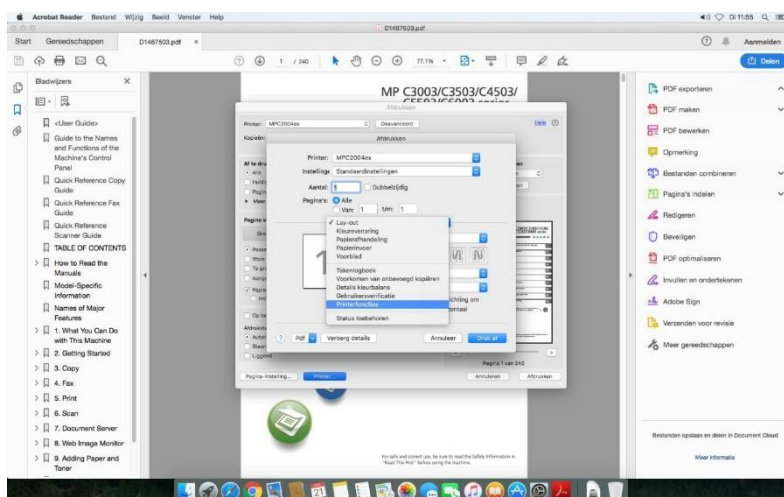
Acrobat Reader Bestand Wijzig Beeld Venster Help
D1487503.pdf
Di 11:55
Start Gereedschappen D1487503.pdf ×
Aanmelden
1 / 240 77,1%
Delen
Bladwijzers
<User Guide>
Guide to the Names and Functions of the Machine's Control Panel
Quick Reference Copy Guide
Quick Reference Fax Guide
Quick Reference Scanner Guide
TABLE OF CONTENTS
How to Read the Manuals
Model-Specific Information
Names of Major Features
1. What You Can Do with This Machine
2. Getting Started
3. Copy
4. Fax
5. Print
6. Scan
7. Document Server
8. Web Image Monitor
9. Adding Paper and Toner
MP C3003/C3503/C4503/
Afdrukken
Printer: MPC2004ex Geavanceerd
Kopieën:
Afdrukken
Printer: MPC2004ex
Instellingen: Standaardinstellingen
Aantal: 1 Dubbelzijdig
Pagina's: Alle
Van: 1 t/m: 1
✓ Lay-out
Kleurenvarianten
Papierafhandeling
Papierinvoer
Voorblad
Tokenlogboek
Voorkomen van onbevoegd kopiëren
Details kleurbalans
Gebruikersverificatie
Printerfuncties
Status toebehoren
? PDF Verberg details Annuleer Druk af
Pagina 1 van 240
Pagina-instelling... Printer... Annuleren Afdrukken
Liggend
For safe and correct use, be sure to read the Safety Information in "Read This First" before using the machine.
PDF exporteren
PDF maken
PDF bewerken
Opmerking
Bestanden combineren
Pagina's indelen
Redigeren
Beveiligen
PDF optimaliseren
Invullen en ondertekenen
Adobe Sign
Verzenden voor revisie
Meer gereedschappen
Bestanden opslaan en delen in Document Cloud
Meer informatie